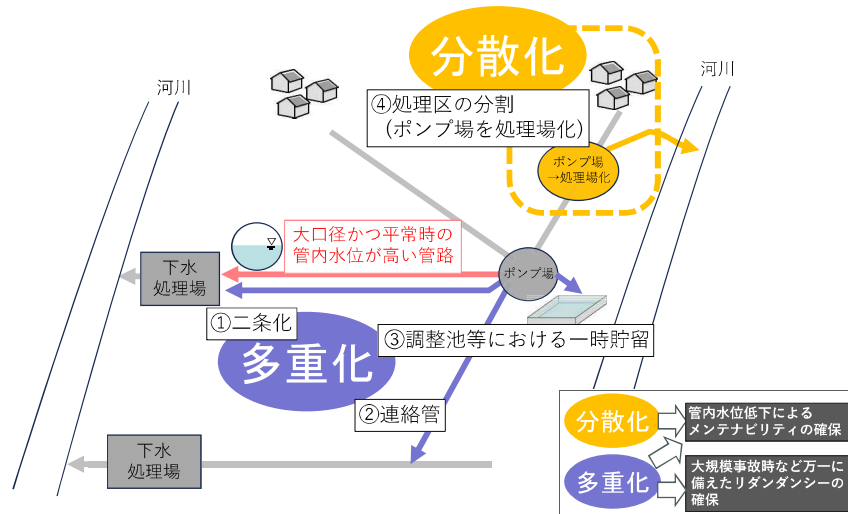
分散化

河川

河川

④処理区の分割
（ポンプ場を処理場化）

ポンプ場
→処理場化

大口径かつ平常時の
管内水位が高い管路

下水
処理場

ポンプ場

①二条化

③調整池等における一時貯留

多重化

②連絡管

下水
処理場

分散化

管内水位低下による
メンテナビリティの確保

多重化

大規模事故時など万一に
備えたリダンダンシーの
確保